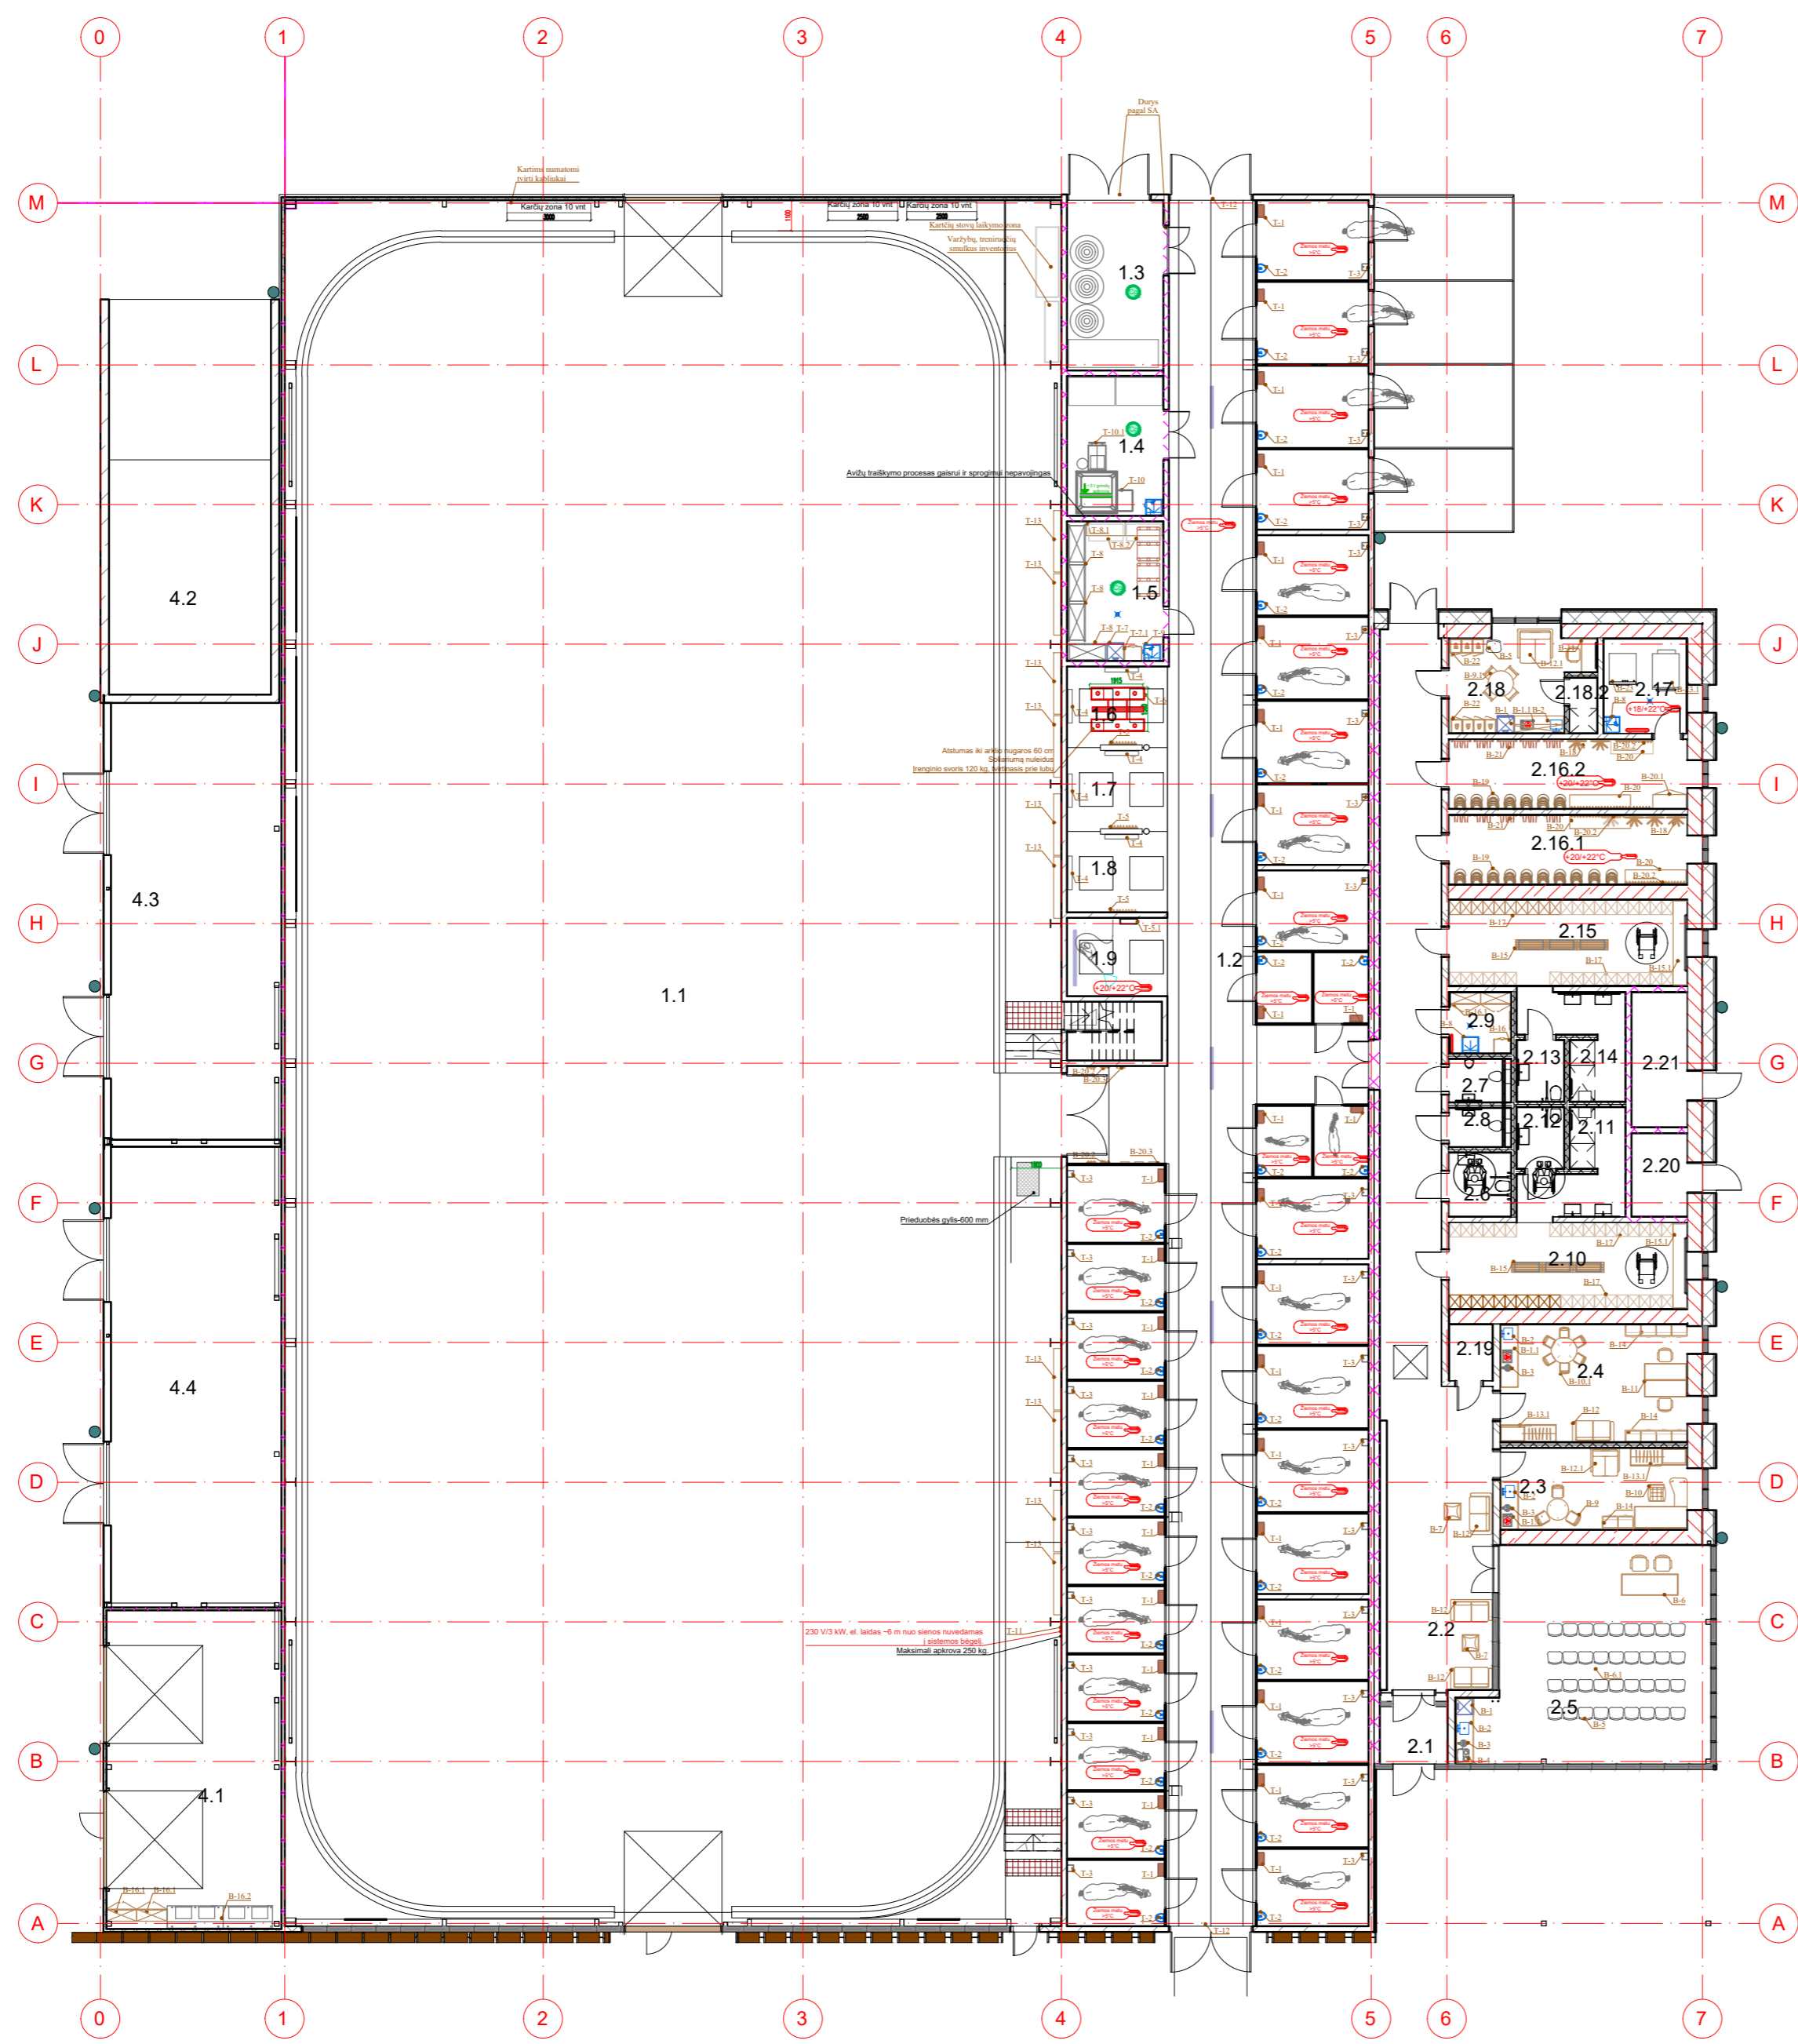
0 1 2 3 4 5 6 7

Durys pagal SA

Kartinės numatomi tvirti kabliukai

Karčių zona 10 vnt
3000

Karčių zona 10 vnt
2500

Karčių zona 10 vnt
2500

Karčių stovų laikymo zona

Varžybų, treniruočių smulkus inventorius

M

1.3

L

1.4

Avižų traiškymo procesas gaisrui ir sprogimui nepavojingas

K

1.5

J

1.6

Atstumas iki arklio nugaros 60 cm
Solariumą nuleidus
Įrenginio svoris 120 kg, tvirtinasis prie lubų

I

1.7

1.8

H

4.2

4.3

1.9

1.2

1.1

G

F

Prieduobės gylis-600 mm

E

4.4

D

C

230 V/3 kW, el. laidas ~6 m nuo sienos nuvedamas į sistemos bėgelį
Maksimali apkrova 250 kg.

B

4.1

A

2.18
2.18.2
2.17
2.16.2
2.16.1
2.15
2.9
2.13
2.14
2.21
2.7
2.8
2.12
2.11
2.6
2.20
2.10
2.19
2.4
2.3
2.2
2.5
2.1

+18/+22°C
+20/+22°C
+20/+22°C
+20/+22°C

0 1 2 3 4 5 6 7